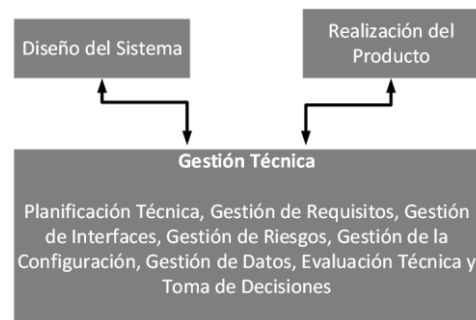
Diseño del Sistema

Realización del Producto

Gestión Técnica

Planificación Técnica, Gestión de Requisitos, Gestión de Interfaces, Gestión de Riesgos, Gestión de la Configuración, Gestión de Datos, Evaluación Técnica y Toma de Decisiones